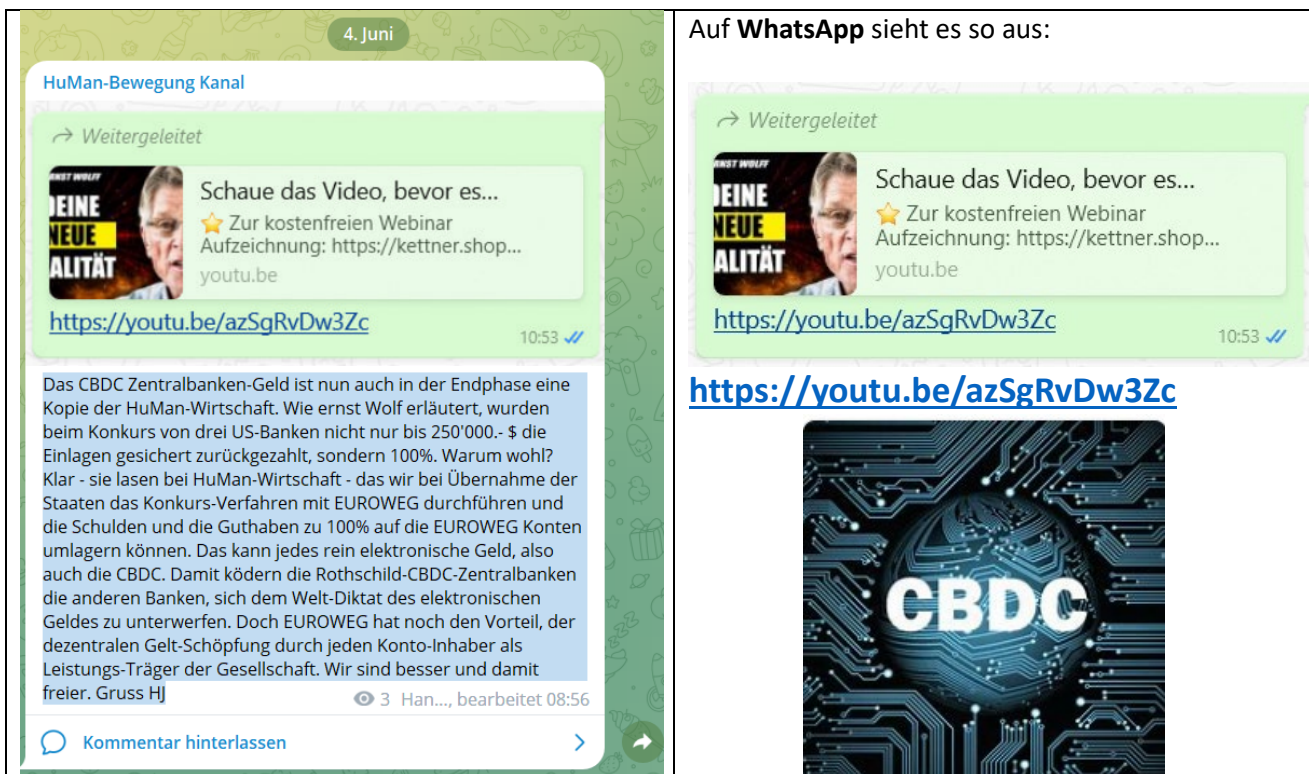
4. Juni

HuMan-Bewegung Kanal

Weitergeleitet

RNST WOLFF
DEINE
NEUE
ALITÄT

Schaue das Video, bevor es...
⭐ Zur kostenfreien Webinar Aufzeichnung: https://kettner.shop...
youtu.be

https://youtu.be/azSgRvDw3Zc

10:53

Das CBDC Zentralbanken-Geld ist nun auch in der Endphase eine Kopie der HuMan-Wirtschaft. Wie ernst Wolf erläutert, wurden beim Konkurs von drei US-Banken nicht nur bis 250'000.- $ die Einlagen gesichert zurückgezahlt, sondern 100%. Warum wohl? Klar - sie lasen bei HuMan-Wirtschaft - das wir bei Übernahme der Staaten das Konkurs-Verfahren mit EUROWEG durchführen und die Schulden und die Guthaben zu 100% auf die EUROWEG Konten umlagern können. Das kann jedes rein elektronische Geld, also auch die CBDC. Damit ködern die Rothschild-CBDC-Zentralbanken die anderen Banken, sich dem Welt-Diktat des elektronischen Geldes zu unterwerfen. Doch EUROWEG hat noch den Vorteil, der dezentralen Gelt-Schöpfung durch jeden Konto-Inhaber als Leistungs-Träger der Gesellschaft. Wir sind besser und damit freier. Gruss HJ

3 Han..., bearbeitet 08:56

Kommentar hinterlassen

Auf **WhatsApp** sieht es so aus:

Weitergeleitet

RNST WOLFF
DEINE
NEUE
ALITÄT

Schaue das Video, bevor es...
⭐ Zur kostenfreien Webinar Aufzeichnung: https://kettner.shop...
youtu.be

https://youtu.be/azSgRvDw3Zc

10:53

https://youtu.be/azSgRvDw3Zc

CBDC